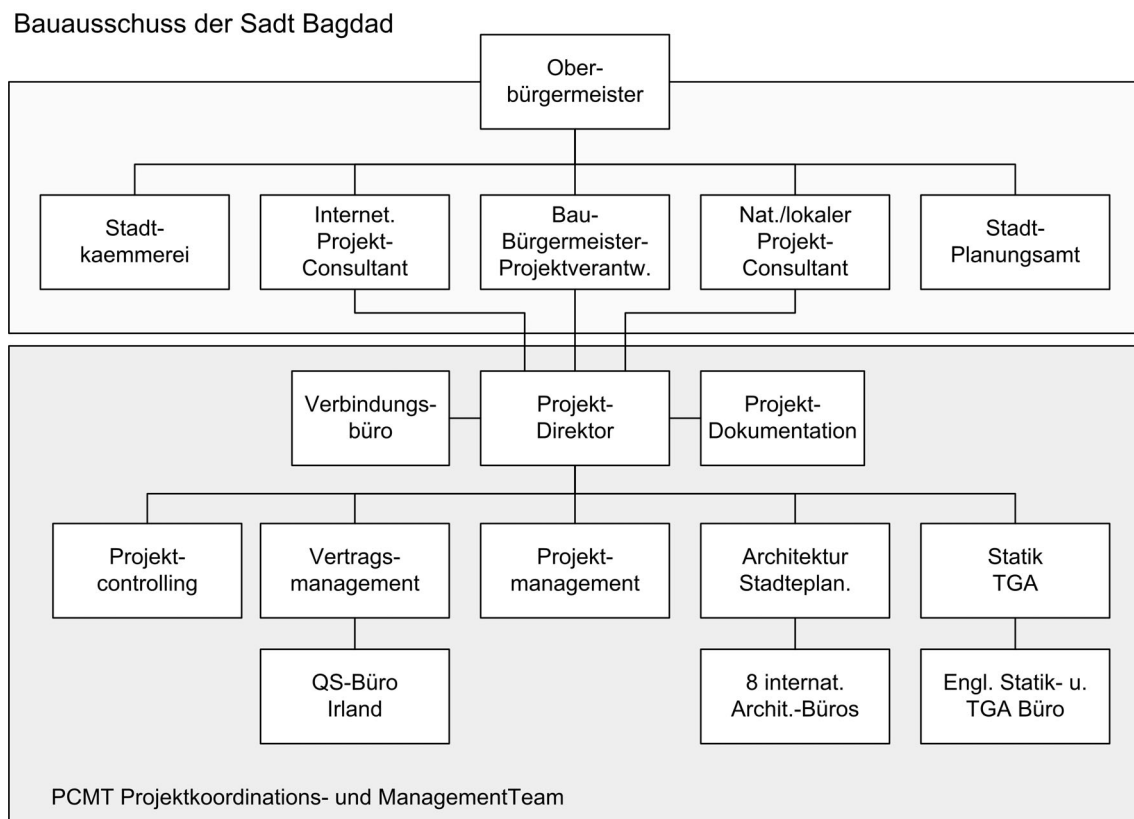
Bauausschuss der Sadt Bagdad

Oberbürgermeister

Stadtkaemmerei

Internet. Projekt-Consultant

Bau-Bürgermeister-Projektverantw.

Nat./lokaler Projekt-Consultant

Stadt-Planungsamt

Verbindungsbüro

Projekt-Direktor

Projekt-Dokumentation

Projektcontrolling

Vertragsmanagement

Projektmanagement

Architektur Stadteplan.

Statik TGA

QS-Büro Irland

8 internat. Archit.-Büros

Engl. Statik- u. TGA Büro

PCMT Projektkoordinations- und ManagementTeam